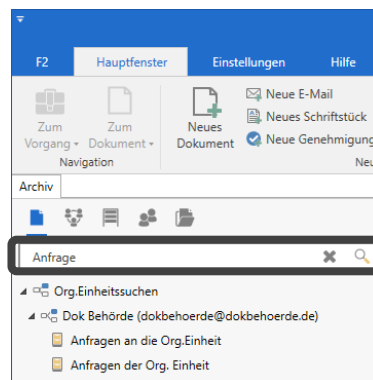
F2 Hauptfenster Einstellungen Hilfe

Zum Vorgang
Zum Dokument
Navigation

Neues Dokument

Neue E-Mail
Neues Schriftstück
Neue Genehmigung
Neu

Archiv

Anfrage

Org.Einheitssuchen
Dok Behörde (dokbehoerde@dokbehoerde.de)
Anfragen an die Org.Einheit
Anfragen der Org. Einheit